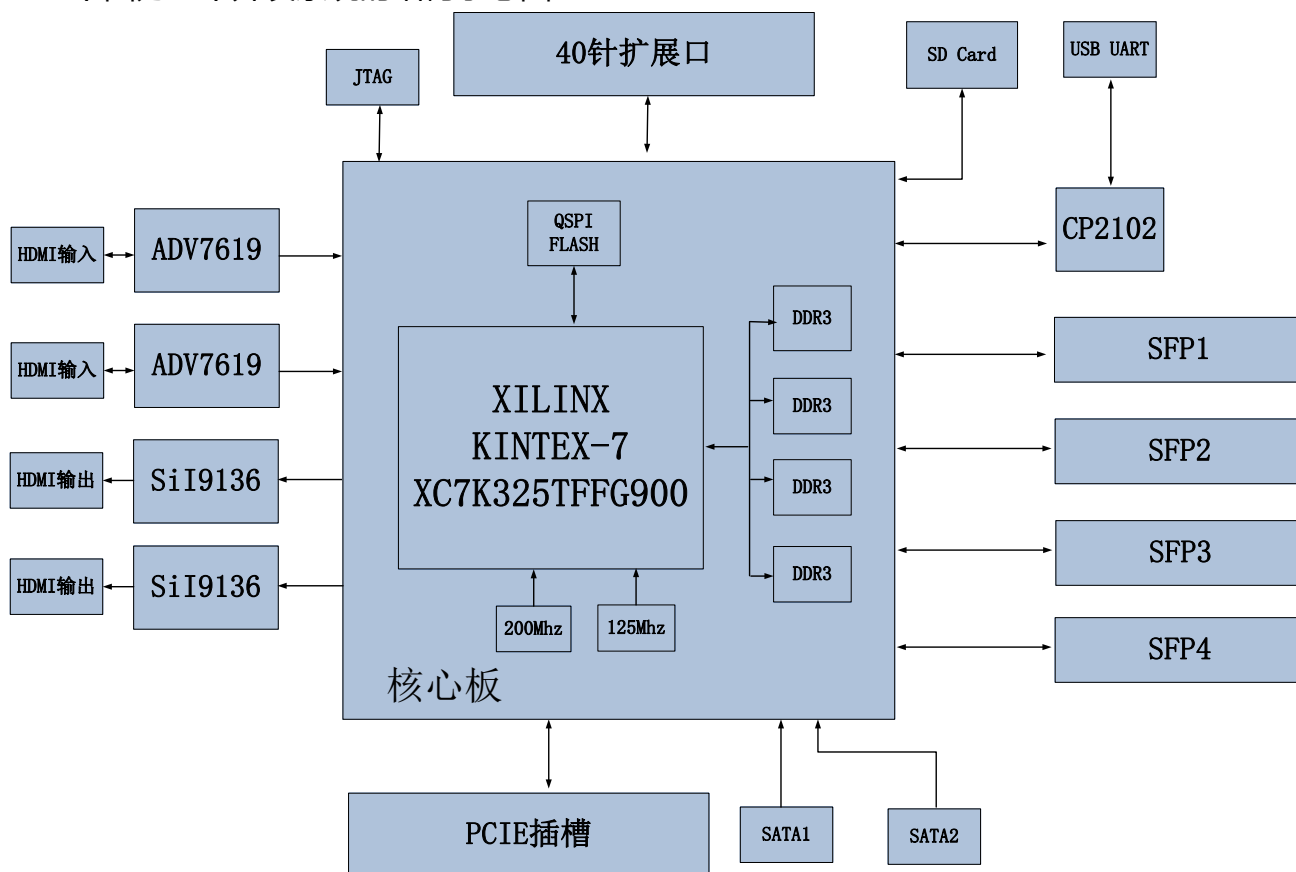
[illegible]

40针扩展口

JTAG

SD Card

USB UART

CP2102

HDMI输入

ADV7619

HDMI输入

ADV7619

HDMI输出

SiI9136

HDMI输出

SiI9136

QSPI FLASH

XILINX
KINTEX-7
XC7K325TFFG900

DDR3

DDR3

DDR3

DDR3

200Mhz

125Mhz

核心板

SFP1

SFP2

SFP3

SFP4

PCIE插槽

SATA1

SATA2